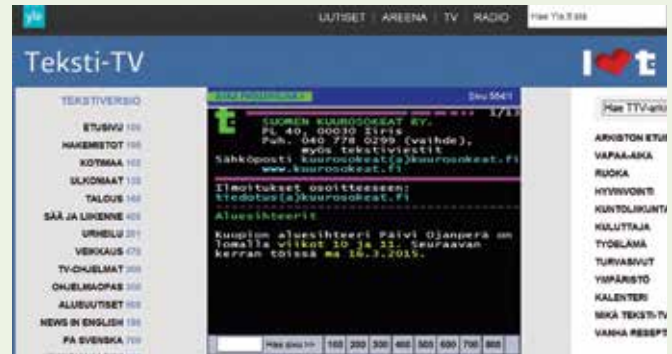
yle

UUTISET | AREENA | TV | RADIO

Hae Yle.fi-stä

Teksti-TV

TEKSTIVERSIO

ETUSIVU 100
HAKEMISTOT 199
KOTIMAA 102
ULKOMAAT 130
TALOUS 160
SÄÄ JA LIIKENNE 400
URHEILU 201
VEIKKAUS 470
TV-OHJELMAT 300
OHJELMAOPAS 300
ALUEUUTISET 500
NEWS IN ENGLISH 190
PÅ SVENSKA 700

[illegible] Sivu 564/1

SUOMEN KUUROSOKEAT RY.
PL 40, 00030 Iiris
Puh. 040 778 0299 (vaihde),
myös tekstiviestit
Sähköposti kuurosokeat(a)kuurosokeat.fi
www.kuurosokeat.fi

Ilmoitukset osoitteeseen:
tiedotus(a)kuurosokeat.fi

Aluesihteerit

Kuopion aluesihteeri Päivi Ojanperä on Tomalla viikot 10 ja 11. Seuraavan kerran töissä ma 16.3.2015.

Hae sivu >> 100 200 300 400 500 600 700 800

I ❤ t

Hae TTV-arki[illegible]

ARKISTON ETU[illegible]
VAPAA-AIKA
RUOKA
HYVINVOINTI
KUNTOLIIKUNTA
KULUTTAJA
TYÖELÄMÄ
TURVASIVUT
YMPÄRISTÖ
KALENTERI
MIKÄ TEKSTI-TV
VANHA RESEPT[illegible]